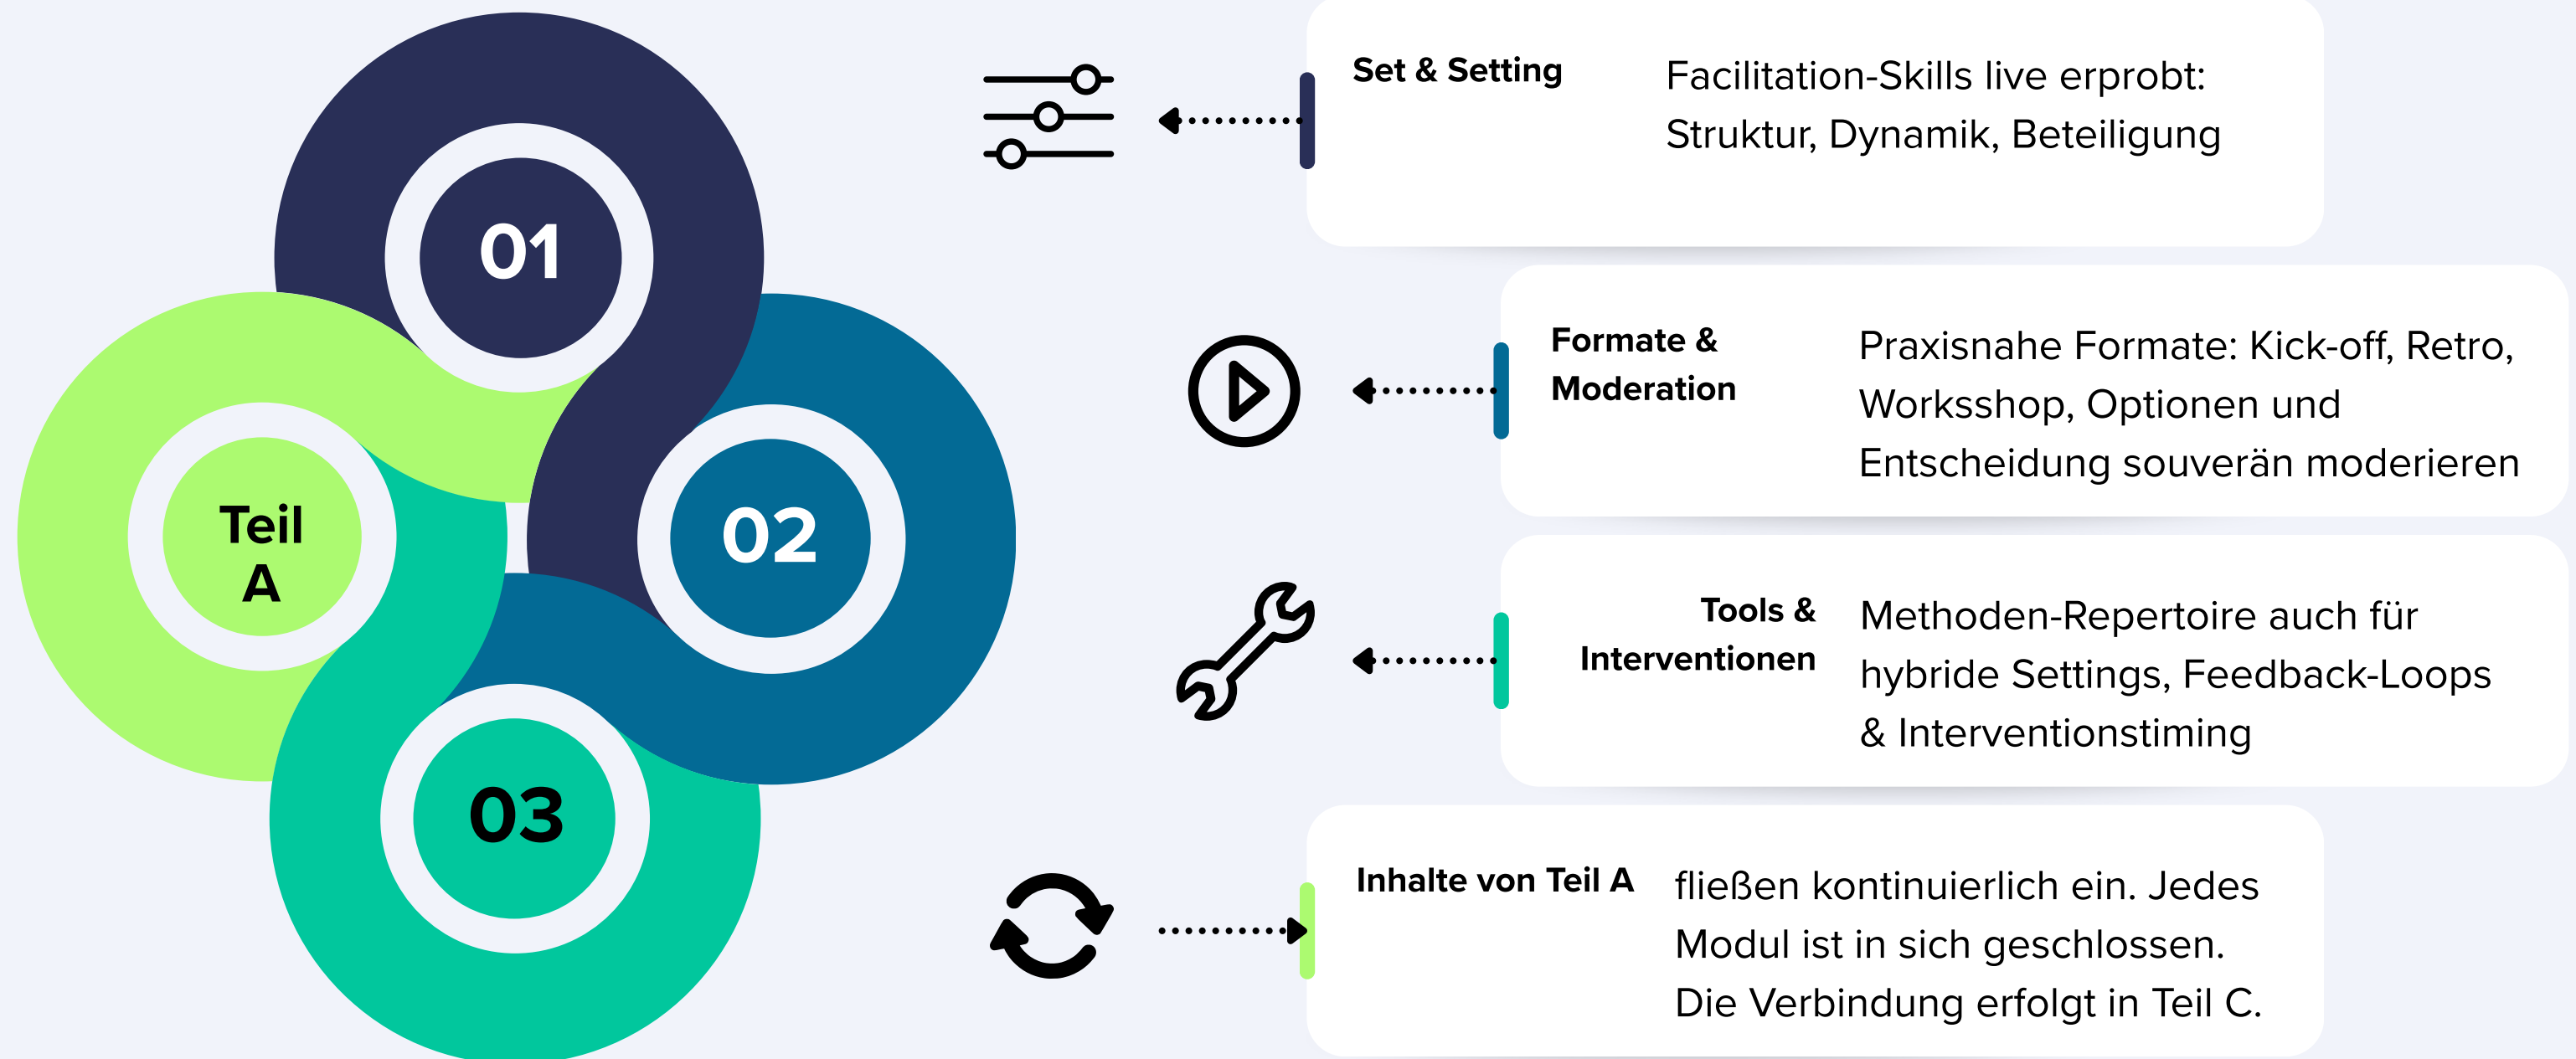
01

Teil A

02

03

Set & Setting

Facilitation-Skills live erprobt: Struktur, Dynamik, Beteiligung

Formate & Moderation

Praxisnahe Formate: Kick-off, Retro, Worksshop, Optionen und Entscheidung souverän moderieren

Tools & Interventionen

Methoden-Repertoire auch für hybride Settings, Feedback-Loops & Interventionstiming

Inhalte von Teil A

fließen kontinuierlich ein. Jedes Modul ist in sich geschlossen. Die Verbindung erfolgt in Teil C.